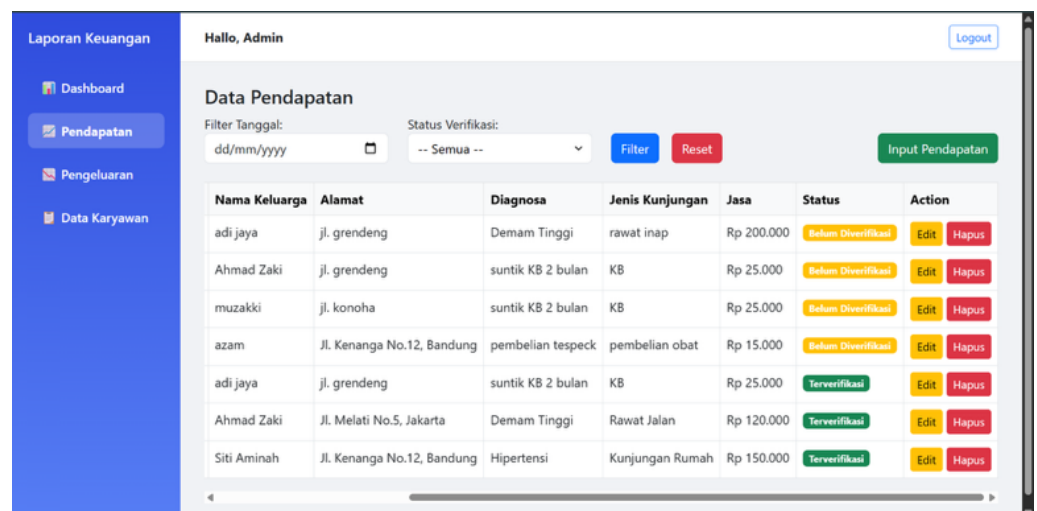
Laporan Keuangan

Dashboard

Pendapatan

Pengeluaran

Data Karyawan

Hallo, Admin

Logout

Data Pendapatan

Filter Tanggal:

dd/mm/yyyy

Status Verifikasi:

-- Semua --

Filter

Reset

Input Pendapatan

| Nama Keluarga | Alamat | Diagnosa | Jenis Kunjungan | Jasa | Status | Action |
|---|---|---|---|---|---|---|
| adi jaya | jl. grendeng | Demam Tinggi | rawat inap | Rp 200.000 | Belum Diverifikasi | Edit Hapus |
| Ahmad Zaki | jl. grendeng | suntik KB 2 bulan | KB | Rp 25.000 | Belum Diverifikasi | Edit Hapus |
| muzakki | jl. konoha | suntik KB 2 bulan | KB | Rp 25.000 | Belum Diverifikasi | Edit Hapus |
| azam | Jl. Kenanga No.12, Bandung | pembelian tespeck | pembelian obat | Rp 15.000 | Belum Diverifikasi | Edit Hapus |
| adi jaya | jl. grendeng | suntik KB 2 bulan | KB | Rp 25.000 | Terverifikasi | Edit Hapus |
| Ahmad Zaki | Jl. Melati No.5, Jakarta | Demam Tinggi | Rawat Jalan | Rp 120.000 | Terverifikasi | Edit Hapus |
| Siti Aminah | Jl. Kenanga No.12, Bandung | Hipertensi | Kunjungan Rumah | Rp 150.000 | Terverifikasi | Edit Hapus |